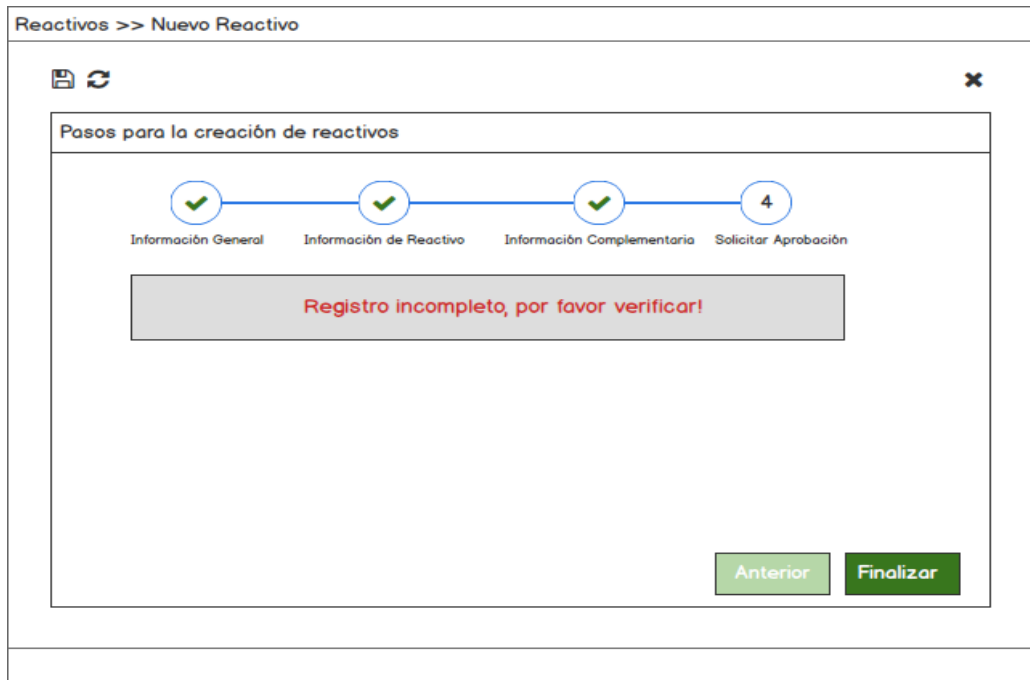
Reactivos >> Nuevo Reactivo

Pasos para la creación de reactivos

Información General

Información de Reactivo

Información Complementaria

4

Solicitar Aprobación

Registro incompleto, por favor verificar!

Anterior

Finalizar